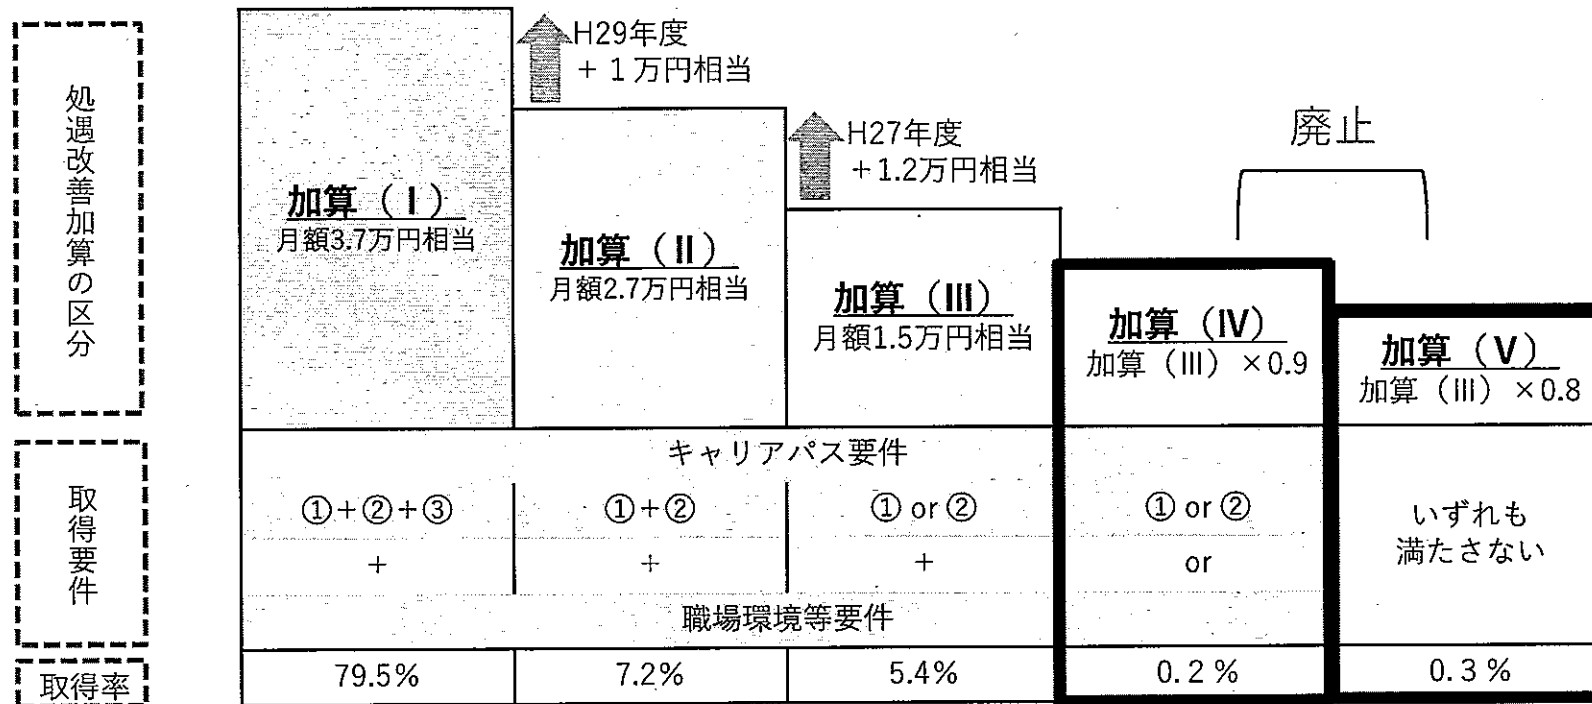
処遇改善加算の区分

H29年度
＋１万円相当

H27年度
＋1.2万円相当

廃止

加算（Ⅰ）
月額3.7万円相当

加算（Ⅱ）
月額2.7万円相当

加算（Ⅲ）
月額1.5万円相当

加算（Ⅳ）
加算（Ⅲ）×0.9

加算（Ⅴ）
加算（Ⅲ）×0.8

取得要件

キャリアパス要件

| ①+②+③ | ①+② | ① or ② | ① or ② | いずれも満たさない |
|---|---|---|---|---|
| ＋ | ＋ | ＋ | or | |

職場環境等要件

| 取得率 | 79.5% | 7.2% | 5.4% | 0.2％ | 0.3％ |
|---|---|---|---|---|---|